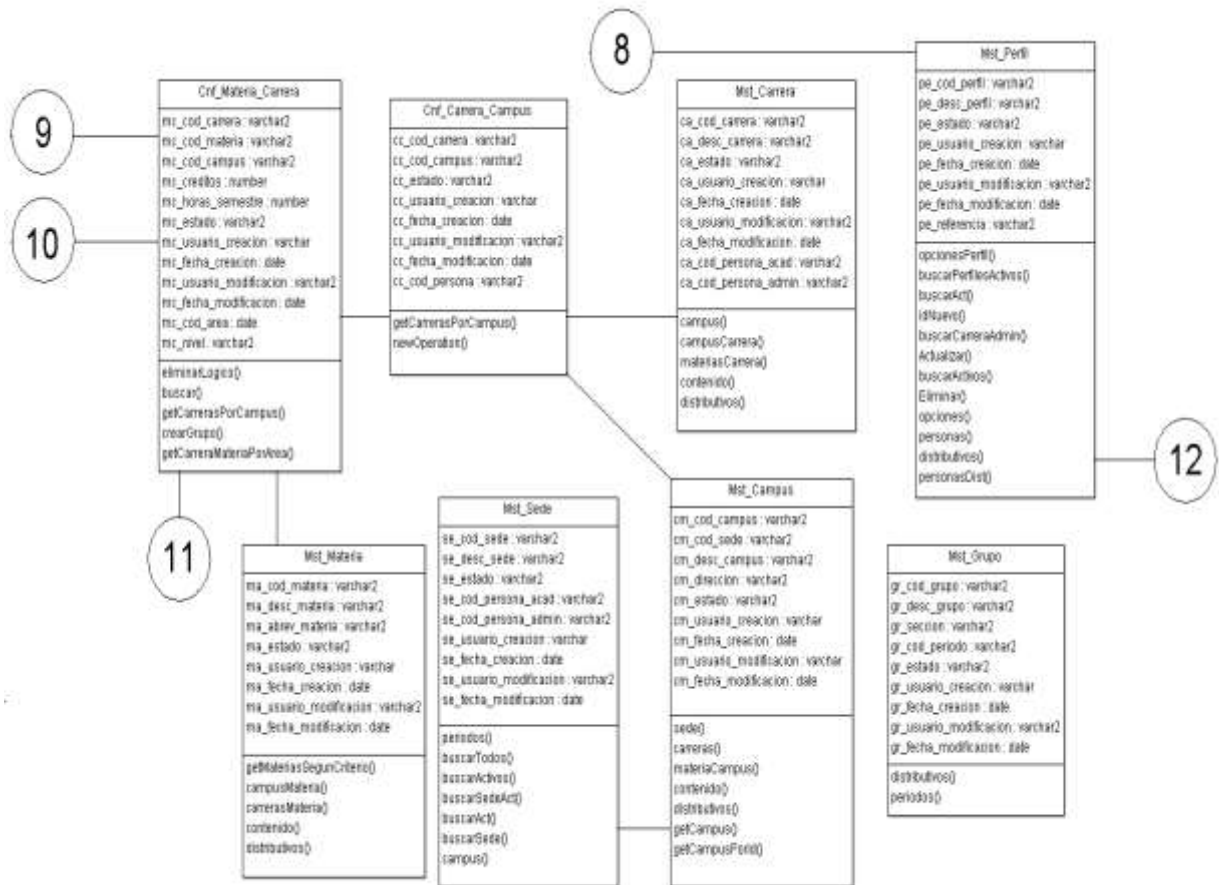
8

Mst_Perfil
pe_cod_perfil : varchar2
pe_desc_perfil : varchar2
pe_estado : varchar2
pe_usuario_creacion : varchar
pe_fecha_creacion : date
pe_usuario_modificacion : varchar2
pe_fecha_modificacion : date
pe_referencia : varchar2
opcionesPerfil()
buscarPerfilesActivos()
buscarAct()
idNuevo()
buscarCarreraAdmin()
Actualizar()
buscarActivos()
Eliminar()
opciones()
personas()
distributivos()
personasDist()

12

9

10

Cnf_Materia_Carrera
mc_cod_carrera : varchar2
mc_cod_materia : varchar2
mc_cod_campus : varchar2
mc_creditos : number
mc_horas_semestre : number
mc_estado : varchar2
mc_usuario_creacion : varchar
mc_fecha_creacion : date
mc_usuario_modificacion : varchar2
mc_fecha_modificacion : date
mc_cod_area : date
mc_nivel : varchar2
eliminarLogico()
buscar()
getCarrerasPorCampus()
crearGrupo()
getCarreraMateriaPorArea()

11

Cnf_Carrera_Campus
cc_cod_carrera : varchar2
cc_cod_campus : varchar2
cc_estado : varchar2
cc_usuario_creacion : varchar
cc_fecha_creacion : date
cc_usuario_modificacion : varchar2
cc_fecha_modificacion : date
cc_cod_persona : varchar2
getCarrerasPorCampus()
newOperation()

Mst_Carrera
ca_cod_carrera : varchar2
ca_desc_carrera : varchar2
ca_estado : varchar2
ca_usuario_creacion : varchar
ca_fecha_creacion : date
ca_usuario_modificacion : varchar2
ca_fecha_modificacion : date
ca_cod_persona_acad : varchar2
ca_cod_persona_admin : varchar2
campus()
campusCarrera()
materiasCarrera()
contenido()
distributivos()

Mst_Materia
ma_cod_materia : varchar2
ma_desc_materia : varchar2
ma_abrev_materia : varchar2
ma_estado : varchar2
ma_usuario_creacion : varchar
ma_fecha_creacion : date
ma_usuario_modificacion : varchar2
ma_fecha_modificacion : date
getMateriasSegunCriterio()
campusMateria()
carrerasMateria()
contenido()
distributivos()

Mst_Sede
se_cod_sede : varchar2
se_desc_sede : varchar2
se_estado : varchar2
se_cod_persona_acad : varchar2
se_cod_persona_admin : varchar2
se_usuario_creacion : varchar
se_fecha_creacion : date
se_usuario_modificacion : varchar2
se_fecha_modificacion : date
periodos()
buscarTodos()
buscarActivos()
buscarSedeAct()
buscarAct()
buscarSede()
campus()

Mst_Campus
cm_cod_campus : varchar2
cm_cod_sede : varchar2
cm_desc_campus : varchar2
cm_direccion : varchar2
cm_estado : varchar2
cm_usuario_creacion : varchar
cm_fecha_creacion : date
cm_usuario_modificacion : varchar
cm_fecha_modificacion : date
sede()
carreras()
materiaCampus()
contenido()
distributivos()
getCampus()
getCampusPorId()

Mst_Grupo
gr_cod_grupo : varchar2
gr_desc_grupo : varchar2
gr_seccion : varchar2
gr_cod_periodo : varchar2
gr_estado : varchar2
gr_usuario_creacion : varchar
gr_fecha_creacion : date
gr_usuario_modificacion : varchar2
gr_fecha_modificacion : date
distributivos()
periodos()